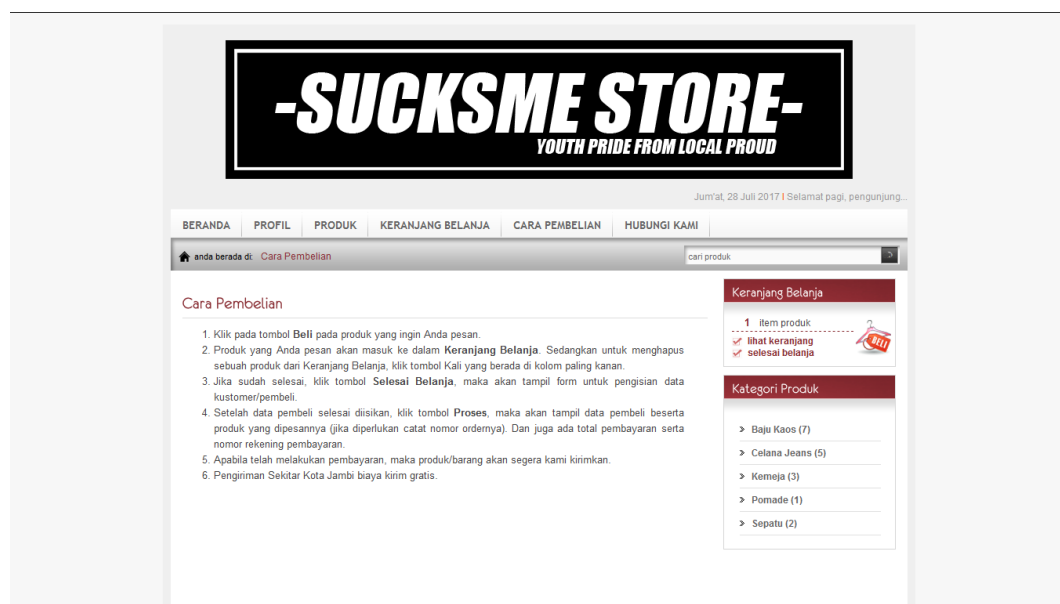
-SUCKSME STORE-
YOUTH PRIDE FROM LOCAL PROUD

Jum'at, 28 Juli 2017 | Selamat pagi, pengunjung...

BERANDA PROFIL PRODUK KERANJANG BELANJA CARA PEMBELIAN HUBUNGI KAMI

anda berada di: Cara Pembelian

cari produk

Cara Pembelian

1. Klik pada tombol **Beli** pada produk yang ingin Anda pesan.
2. Produk yang Anda pesan akan masuk ke dalam **Keranjang Belanja**. Sedangkan untuk menghapus sebuah produk dari Keranjang Belanja, klik tombol Kali yang berada di kolom paling kanan.
3. Jika sudah selesai, klik tombol **Selesai Belanja**, maka akan tampil form untuk pengisian data kustomer/pembeli.
4. Setelah data pembeli selesai diisikan, klik tombol **Proses**, maka akan tampil data pembeli beserta produk yang dipesannya (jika diperlukan catat nomor ordernya). Dan juga ada total pembayaran serta nomor rekening pembayaran.
5. Apabila telah melakukan pembayaran, maka produk/barang akan segera kami kirimkan.
6. Pengiriman Sekitar Kota Jambi biaya kirim gratis.

Keranjang Belanja

1 item produk
lihat keranjang
selesai belanja

BELI

Kategori Produk

Baju Kaos (7)
Celana Jeans (5)
Kemeja (3)
Pomade (1)
Sepatu (2)